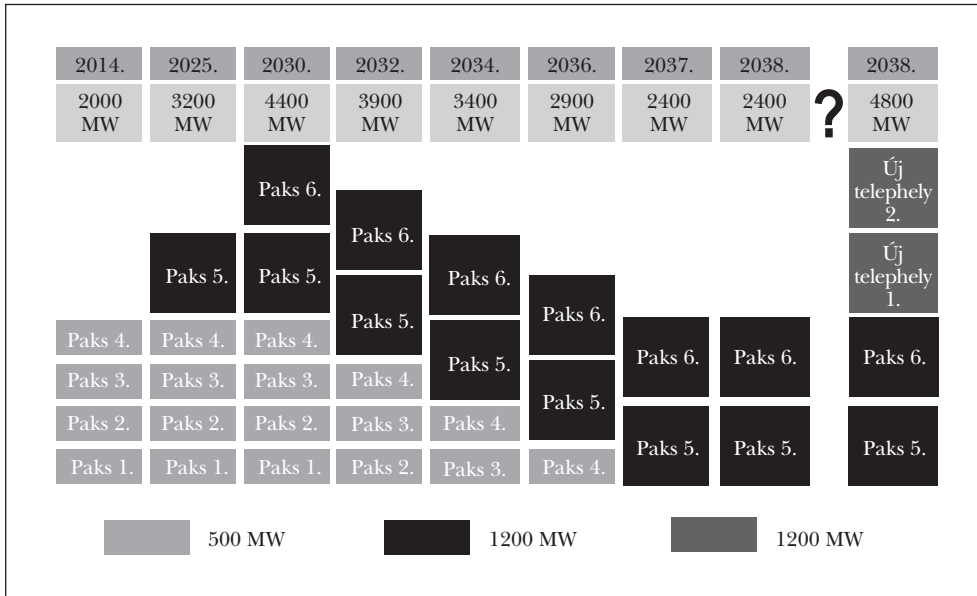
| 2014. | 2025. | 2030. | 2032. | 2034. | 2036. | 2037. | 2038. | | 2038. |
|---|---|---|---|---|---|---|---|---|---|
| 2000 MW | 3200 MW | 4400 MW | 3900 MW | 3400 MW | 2900 MW | 2400 MW | 2400 MW | ? | 4800 MW |

Paks 6.

Paks 6.

Új telephely 2.

Paks 5.

Paks 5.

Paks 6.

Új telephely 1.

Paks 5.

Paks 6.

Paks 4.

Paks 4.

Paks 4.

Paks 6.

Paks 6.

Paks 6.

Paks 3.

Paks 3.

Paks 3.

Paks 4.

Paks 5.

Paks 5.

Paks 2.

Paks 2.

Paks 2.

Paks 3.

Paks 4.

Paks 1.

Paks 1.

Paks 1.

Paks 2.

Paks 3.

Paks 4.

Paks 5.

Paks 5.

Paks 5.

500 MW

1200 MW

1200 MW